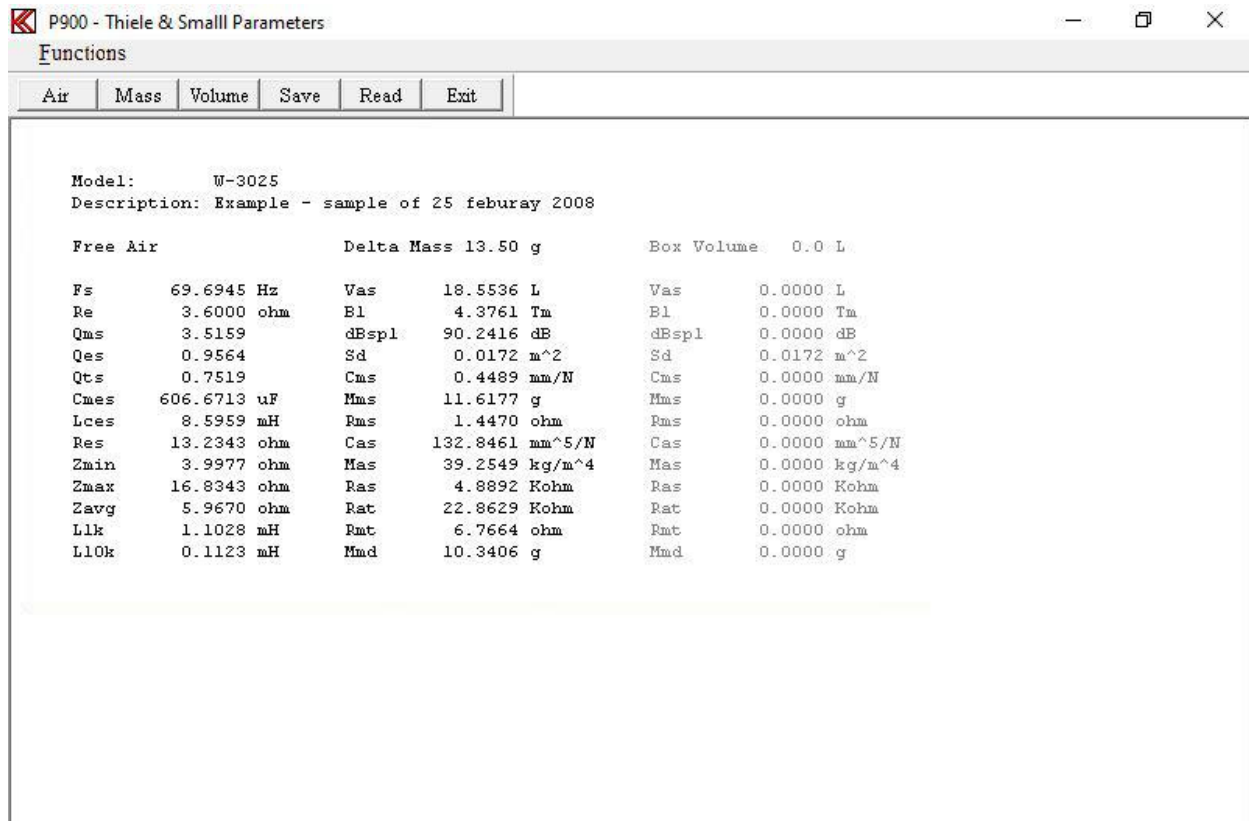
P900 - Thiele & Smalll Parameters

Functions

Air | Mass | Volume | Save | Read | Exit

Model: W-3025
Description: Example - sample of 25 feburay 2008

| Free Air | | Delta Mass 13.50 g | | Box Volume 0.0 L | |
|---|---|---|---|---|---|
| Fs | 69.6945 Hz | Vas | 18.5536 L | Vas | 0.0000 L |
| Re | 3.6000 ohm | Bl | 4.3761 Tm | Bl | 0.0000 Tm |
| Qms | 3.5159 | dBspl | 90.2416 dB | dBspl | 0.0000 dB |
| Qes | 0.9564 | Sd | 0.0172 m^2 | Sd | 0.0172 m^2 |
| Qts | 0.7519 | Cms | 0.4489 mm/N | Cms | 0.0000 mm/N |
| Cmes | 606.6713 uF | Mms | 11.6177 g | Mms | 0.0000 g |
| Lces | 8.5959 mH | Rms | 1.4470 ohm | Rms | 0.0000 ohm |
| Res | 13.2343 ohm | Cas | 132.8461 mm^5/N | Cas | 0.0000 mm^5/N |
| Zmin | 3.9977 ohm | Mas | 39.2549 kg/m^4 | Mas | 0.0000 kg/m^4 |
| Zmax | 16.8343 ohm | Ras | 4.8892 Kohm | Ras | 0.0000 Kohm |
| Zavg | 5.9670 ohm | Rat | 22.8629 Kohm | Rat | 0.0000 Kohm |
| L1k | 1.1028 mH | Rmt | 6.7664 ohm | Rmt | 0.0000 ohm |
| L10k | 0.1123 mH | Mmd | 10.3406 g | Mmd | 0.0000 g |